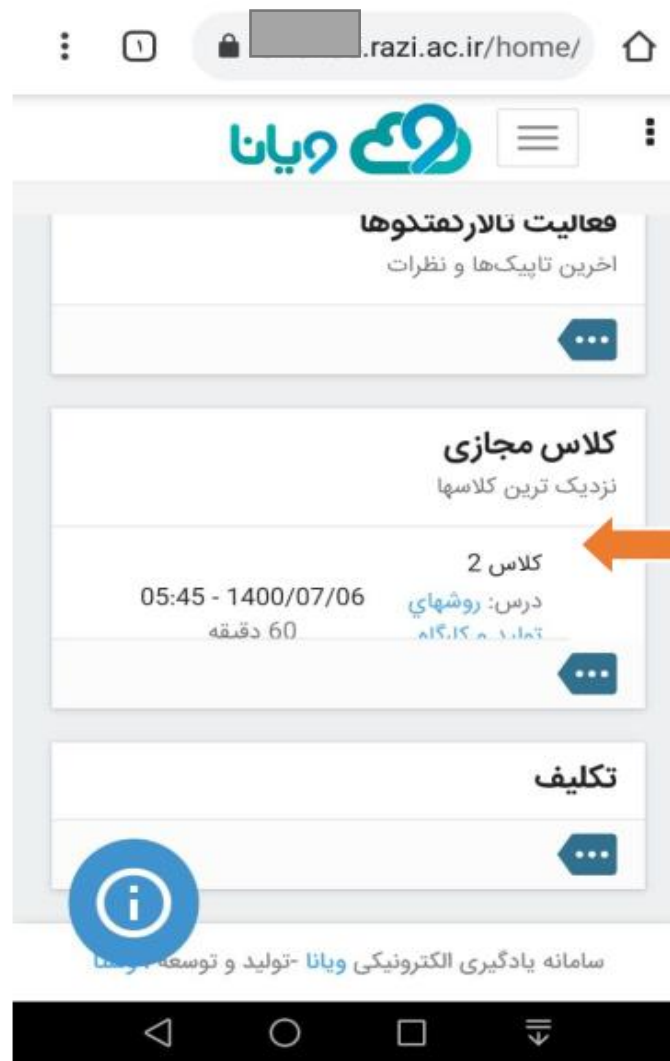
١

.razi.ac.ir/home/

ویانا

فعالیت تالارگفتگوها

اخرین تاپیک‌ها و نظرات

...

کلاس مجازی

نزدیک ترین کلاسها

کلاس 2

درس: روشهاي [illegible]

05:45 - 1400/07/06

60 دقیقه

...

تکلیف

...

سامانه یادگیری الکترونیکی ویانا -تولید و توسعه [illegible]